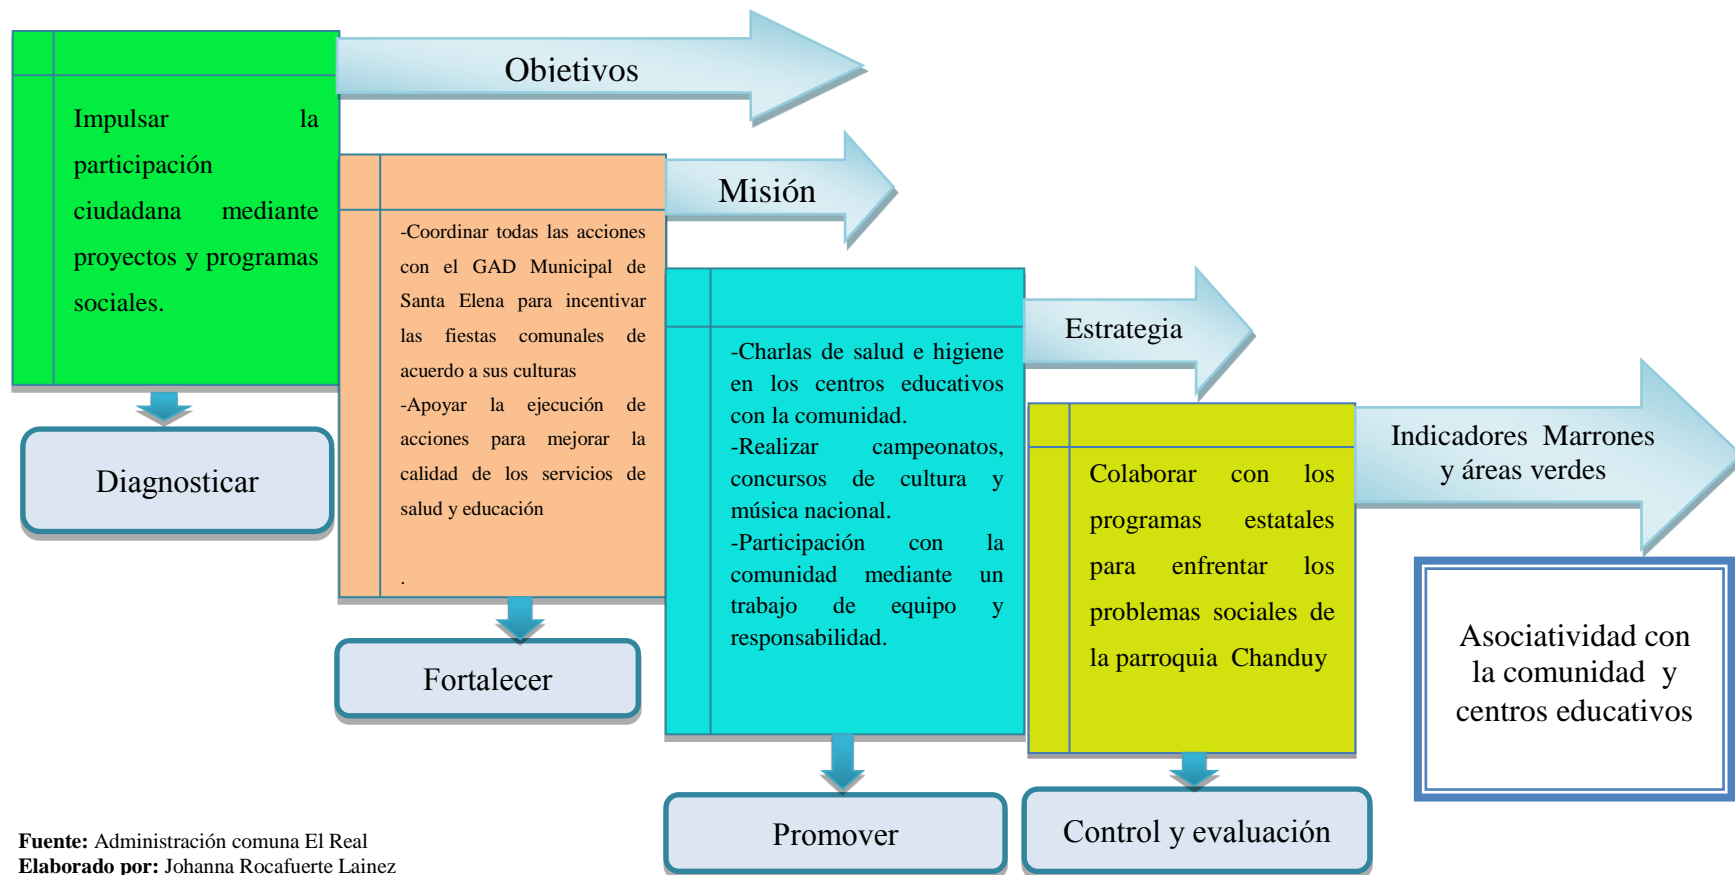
Objetivos

Impulsar la participación ciudadana mediante proyectos y programas sociales.

Diagnosticar

Misión

-Coordinar todas las acciones con el GAD Municipal de Santa Elena para incentivar las fiestas comunales de acuerdo a sus culturas
-Apoyar la ejecución de acciones para mejorar la calidad de los servicios de salud y educación

.

Fortalecer

-Charlas de salud e higiene en los centros educativos con la comunidad.
-Realizar campeonatos, concursos de cultura y música nacional.
-Participación con la comunidad mediante un trabajo de equipo y responsabilidad.

Promover

Estrategia

Colaborar con los programas estatales para enfrentar los problemas sociales de la parroquia Chanduy

Control y evaluación

Indicadores Marrones y áreas verdes

Asociatividad con la comunidad y centros educativos

**Fuente:** Administración comuna El Real
**Elaborado por:** Johanna Rocafuerte Lainez